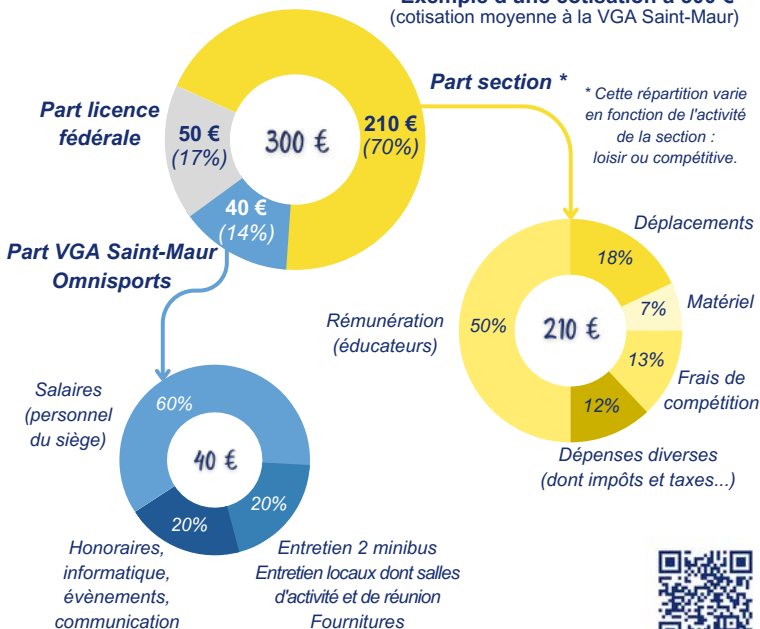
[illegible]
(cotisation moyenne à la VGA Saint-Maur)

Part licence fédérale

50 €
(17%)

300 €

210 €
(70%)

40 €
(14%)

Part section *

* Cette répartition varie en fonction de l'activité de la section : loisir ou compétitive.

Part VGA Saint-Maur Omnisports

Déplacements
18%
7%
Matériel
Rémunération (éducateurs)
50%
210 €
13%
Frais de compétition
12%
Dépenses diverses (dont impôts et taxes...)

Salaires (personnel du siège)
60%
40 €
20%
20%
Honoraires, informatique, évènements, communication
Entretien 2 minibus
Entretien locaux dont salles d'activité et de réunion
Fournitures